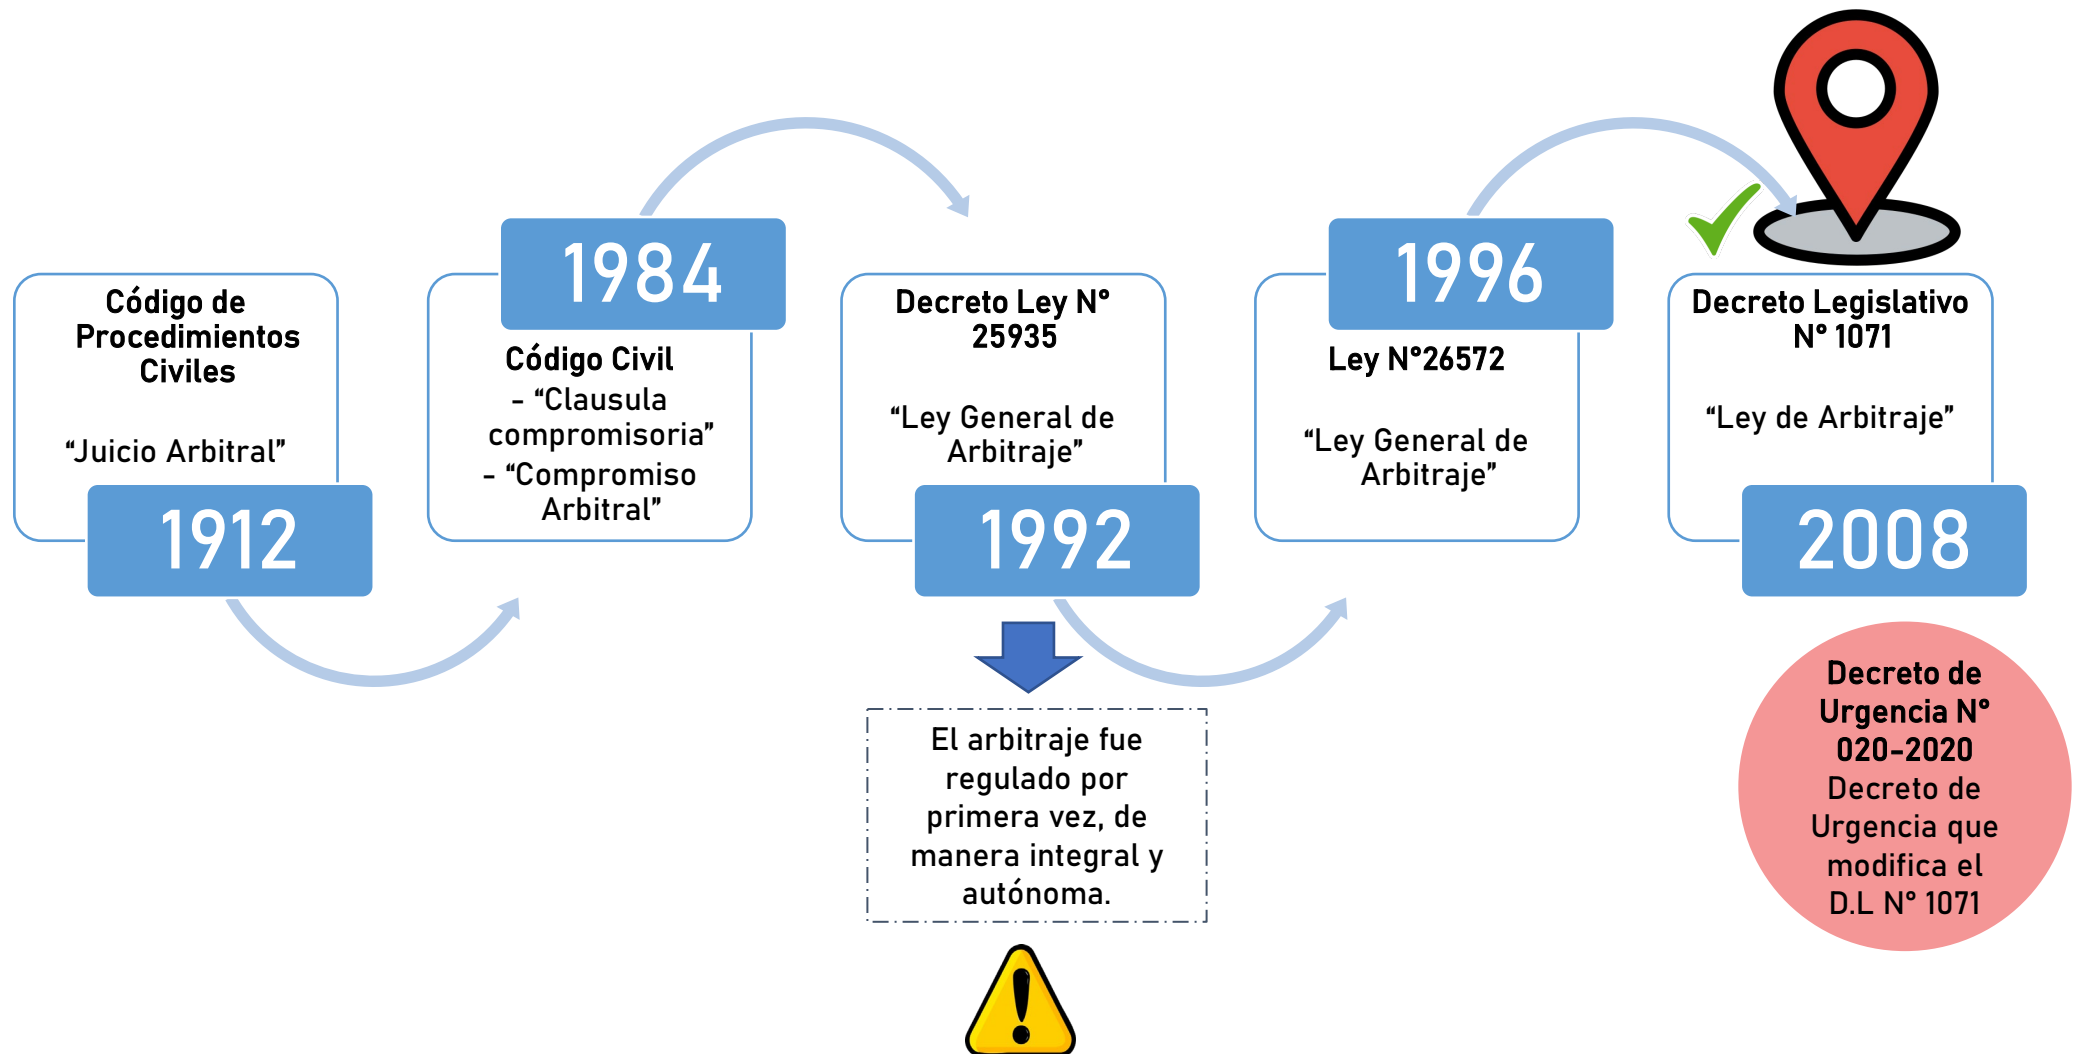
Código de Procedimientos Civiles

“Juicio Arbitral”

1912

1984

Código Civil
- “Clausula compromisoria”
- “Compromiso Arbitral”

Decreto Ley N° 25935

“Ley General de Arbitraje”

1992

El arbitraje fue regulado por primera vez, de manera integral y autónoma.

1996

Ley N°26572

“Ley General de Arbitraje”

Decreto Legislativo N° 1071

“Ley de Arbitraje”

2008

Decreto de Urgencia N° 020-2020
Decreto de Urgencia que modifica el D.L N° 1071